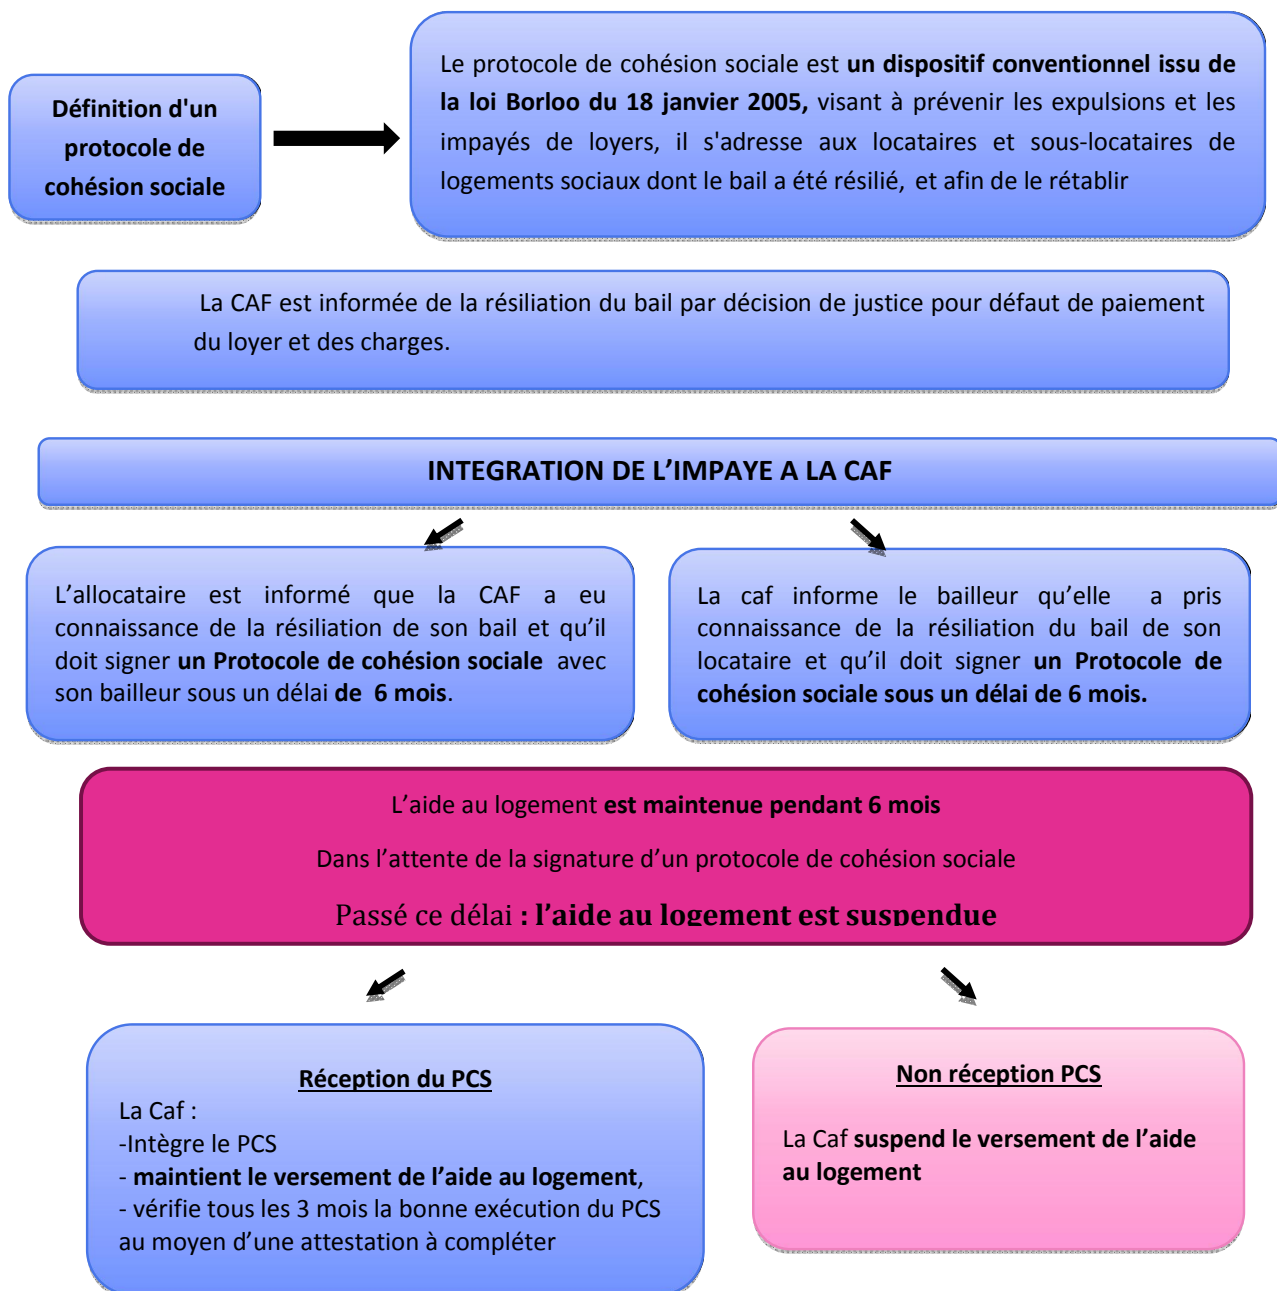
Définition d'un protocole de cohésion sociale

Le protocole de cohésion sociale est **un dispositif conventionnel issu de la loi Borloo du 18 janvier 2005,** visant à prévenir les expulsions et les impayés de loyers, il s'adresse aux locataires et sous-locataires de logements sociaux dont le bail a été résilié, et afin de le rétablir

La CAF est informée de la résiliation du bail par décision de justice pour défaut de paiement du loyer et des charges.

INTEGRATION DE L'IMPAYE A LA CAF

L'allocataire est informé que la CAF a eu connaissance de la résiliation de son bail et qu'il doit signer **un Protocole de cohésion sociale** avec son bailleur sous un délai **de 6 mois**.

La caf informe le bailleur qu'elle a pris connaissance de la résiliation du bail de son locataire et qu'il doit signer **un Protocole de cohésion sociale sous un délai de 6 mois.**

L'aide au logement **est maintenue pendant 6 mois**

Dans l'attente de la signature d'un protocole de cohésion sociale

Passé ce délai **: l'aide au logement est suspendue**

**Réception du PCS**
La Caf :
-Intègre le PCS
- **maintient le versement de l'aide au logement**,
- vérifie tous les 3 mois la bonne exécution du PCS au moyen d'une attestation à compléter

**Non réception PCS**

La Caf **suspend le versement de l'aide au logement**